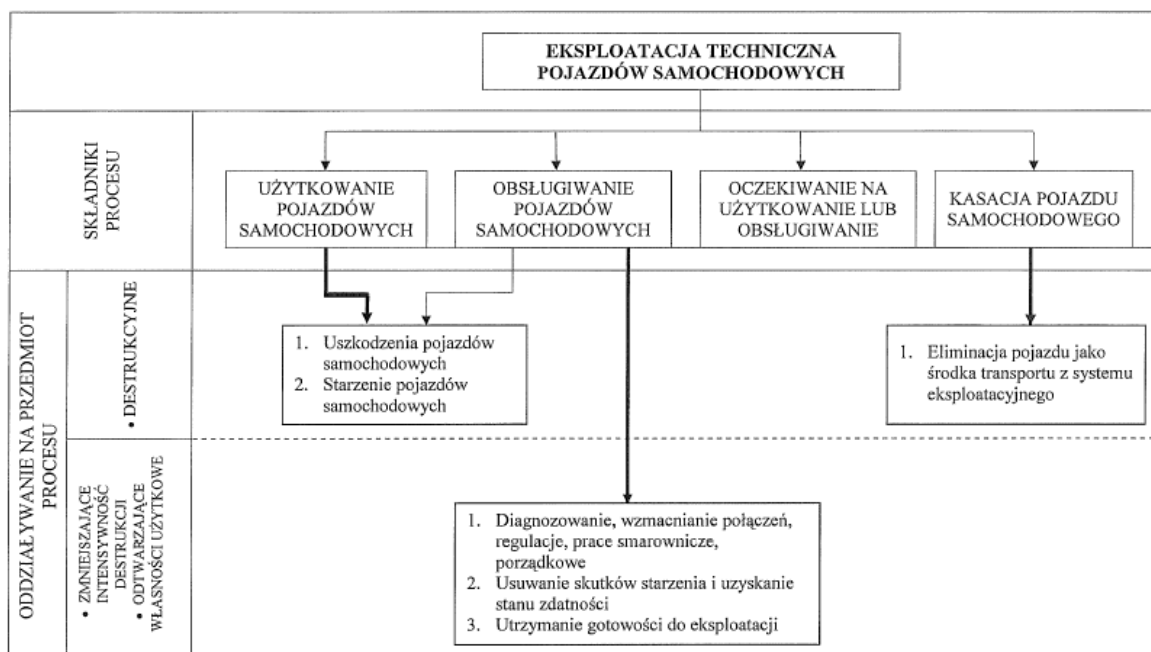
EKSPLOATACJA TECHNICZNA POJAZDÓW SAMOCHODOWYCH

SKŁADNIKI PROCESU

UŻYTKOWANIE POJAZDÓW SAMOCHODOWYCH

OBSŁUGIWANIE POJAZDÓW SAMOCHODOWYCH

OCZEKIWANIE NA UŻYTKOWANIE LUB OBSŁUGIWANIE

KASACJA POJAZDU SAMOCHODOWEGO

ODDZIAŁYWANIE NA PRZEDMIOT PROCESU

• DESTRUKCYJNE

1. Uszkodzenia pojazdów samochodowych
2. Starzenie pojazdów samochodowych

1. Eliminacja pojazdu jako środka transportu z systemu eksploatacyjnego

• ZMNIEJSZAJĄCE INTENSYWNOŚĆ DESTRUKCJI
• ODTWARZAJĄCE WŁASNOŚCI UŻYTKOWE

1. Diagnozowanie, wzmacnianie połączeń, regulacje, prace smarownicze, porządkowe
2. Usuwanie skutków starzenia i uzyskanie stanu zdatności
3. Utrzymanie gotowości do eksploatacji